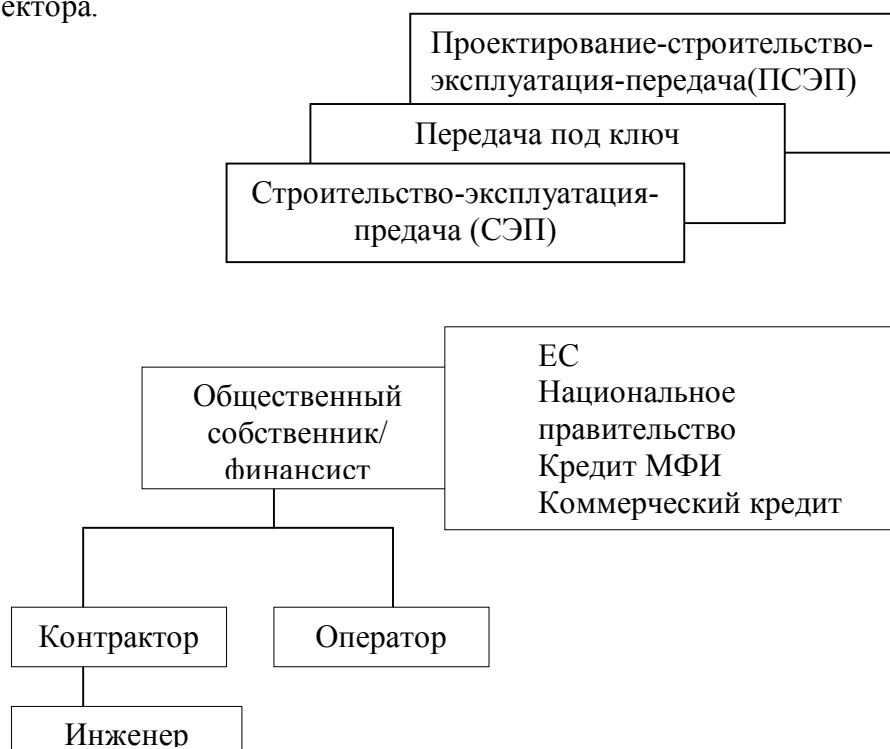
ектора.

Проектирование-строительство-эксплуатация-передача(ПСЭП)

Передача под ключ

Строительство-эксплуатация-предача (СЭП)

Общественный собственник/финансист

ЕС
Национальное правительство
Кредит МФИ
Коммерческий кредит

Контрактор

Оператор

Инженер